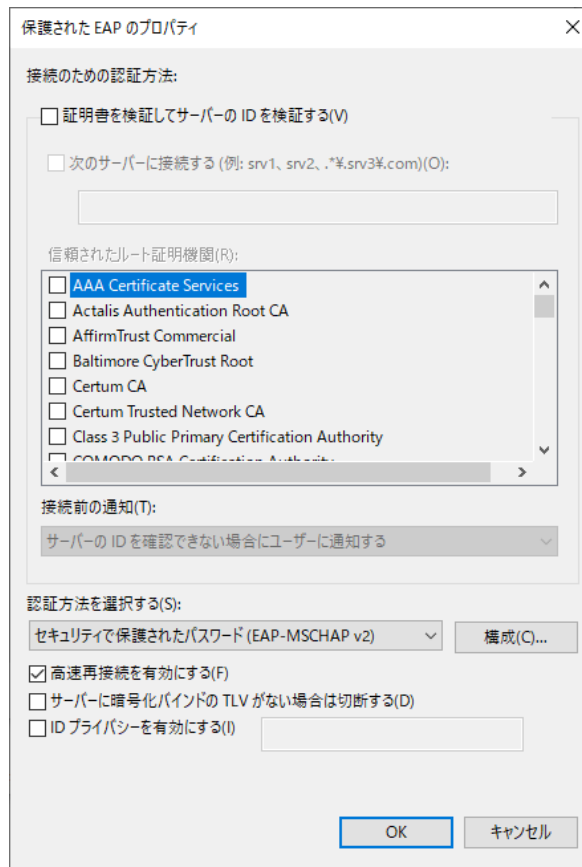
保護された EAP のプロパティ

接続のための認証方法:

証明書を検証してサーバーの ID を検証する(V)

次のサーバーに接続する (例: srv1、srv2、.*¥.srv3¥.com)(O):

信頼されたルート証明機関(R):

AAA Certificate Services
Actalis Authentication Root CA
AffirmTrust Commercial
Baltimore CyberTrust Root
Certum CA
Certum Trusted Network CA
Class 3 Public Primary Certification Authority
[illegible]

接続前の通知(T):

サーバーの ID を確認できない場合にユーザーに通知する

認証方法を選択する(S):

セキュリティで保護されたパスワード (EAP-MSCHAP v2)

構成(C)...

高速再接続を有効にする(F)

サーバーに暗号化バインドの TLV がない場合は切断する(D)

ID プライバシーを有効にする(I)

OK

キャンセル